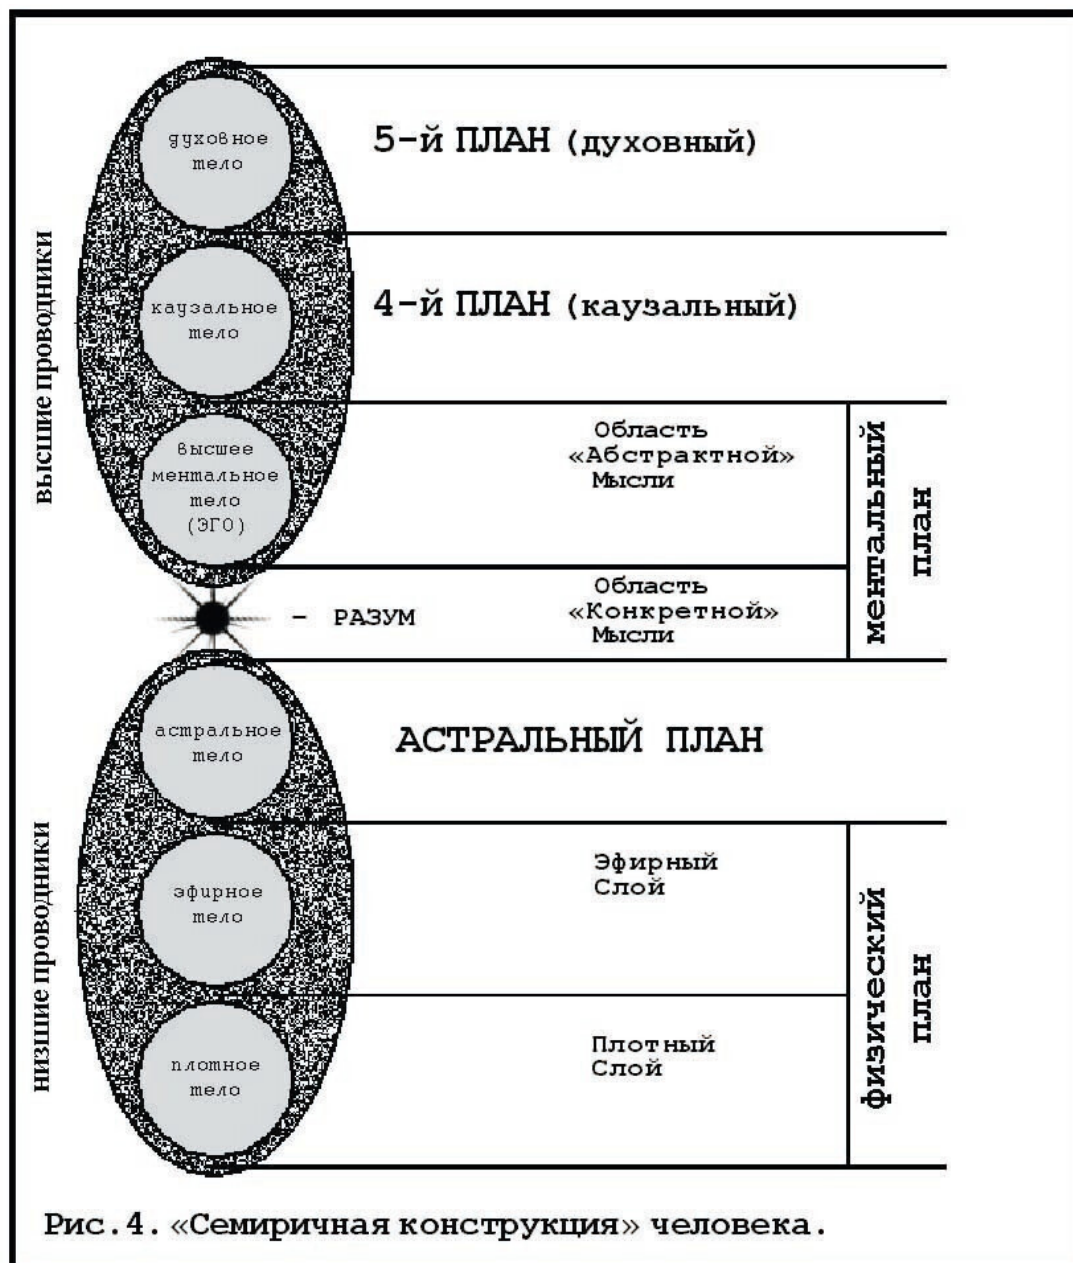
высшие проводники

духовное тело

5-й ПЛАН (духовный)

каузальное тело

4-й ПЛАН (каузальный)

высшее ментальное тело (ЭГО)

Область «Абстрактной» Мысли

ментальный план

- РАЗУМ

Область «Конкретной» Мысли

низшие проводники

астральное тело

АСТРАЛЬНЫЙ ПЛАН

эфирное тело

Эфирный Слой

физический план

плотное тело

Плотный Слой

Рис.4. «Семиричная конструкция» человека.